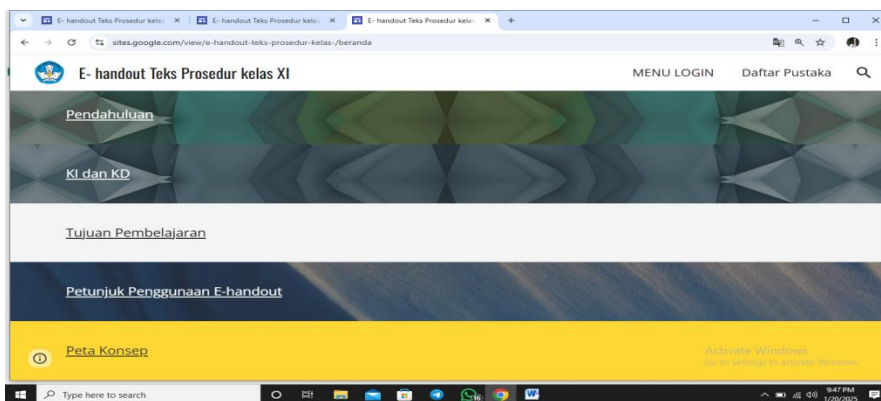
E- handout Teks Prosedur kelas × | E- handout Teks Prosedur kelas × | E- handout Teks Prosedur kelas × +

sites.google.com/view/e-handout-teks-prosedur-kelas-/beranda

E- handout Teks Prosedur kelas XI

MENU LOGIN Daftar Pustaka

Pendahuluan

KI dan KD

Tujuan Pembelajaran

Petunjuk Penggunaan E-handout

Peta Konsep

Activate Windows
Go to Settings to activate Windows.

Type here to search

9:47 PM
1/20/2025